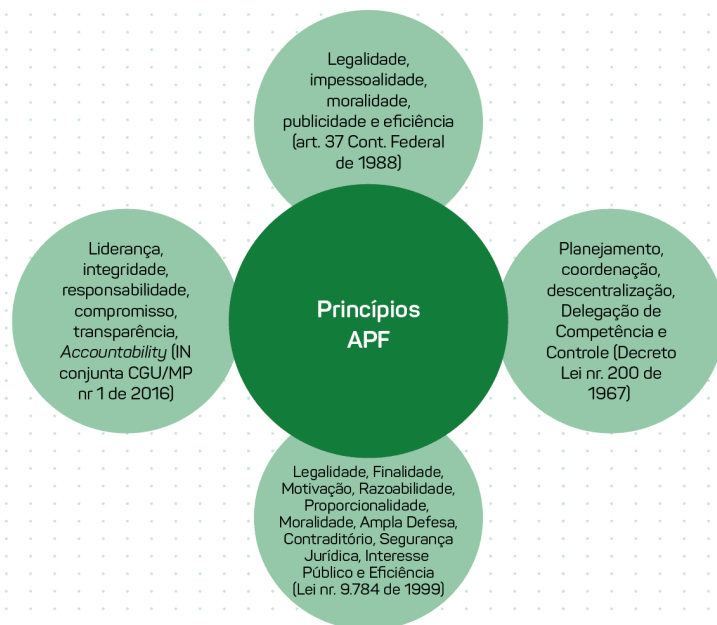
Legalidade, impessoalidade, moralidade, publicidade e eficiência (art. 37 Cont. Federal de 1988)

Liderança, integridade, responsabilidade, compromisso, transparência, *Accountability* (IN conjunta CGU/MP nr 1 de 2016)

Princípios APF

Planejamento, coordenação, descentralização, Delegação de Competência e Controle (Decreto Lei nr. 200 de 1967)

Legalidade, Finalidade, Motivação, Razoabilidade, Proporcionalidade, Moralidade, Ampla Defesa, Contraditório, Segurança Jurídica, Interesse Público e Eficiência (Lei nr. 9.784 de 1999)